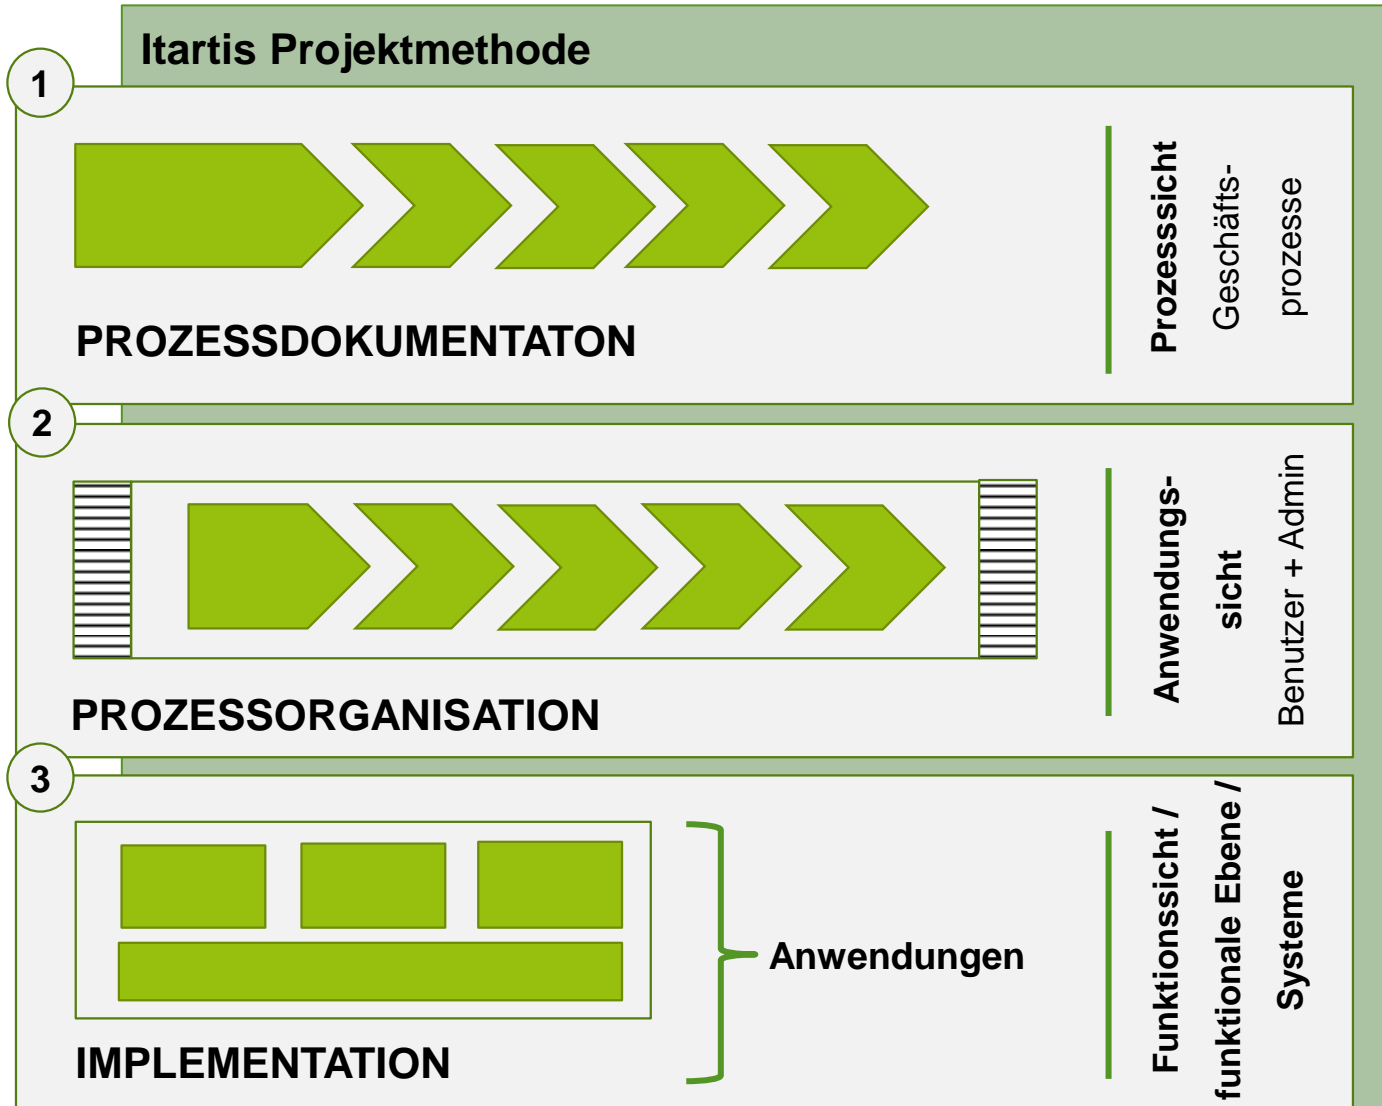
Itartis Projektmethode

1

PROZESSDOKUMENTATON

Prozesssicht
Geschäftsprozesse

2

PROZESSORGANISATION

Anwendungssicht
Benutzer + Admin

3

Anwendungen

IMPLEMENTATION

Funktionssicht / funktionale Ebene / Systeme